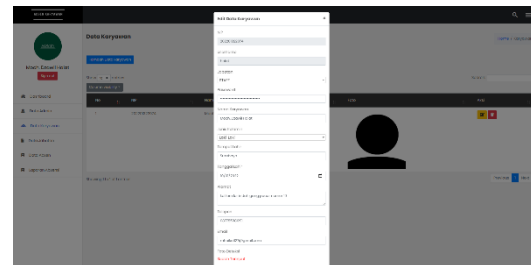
Edit Data Karyawan
×
Data Karyawan
Admin
Dashboard
Data Karyawan
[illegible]
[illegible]
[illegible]
NIK
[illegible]
Nama
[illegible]
Jabatan
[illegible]
Password
•••••••••••••••
Nomor Karyawan
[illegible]
Jenis Kelamin
Laki-laki
Tempat Lahir
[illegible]
Tanggal Lahir
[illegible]
Alamat
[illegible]
No Hp
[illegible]
Email
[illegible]
Foto Sekarang
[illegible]
No
NIK
Foto
Aksi
1
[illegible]
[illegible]
Previous
Next